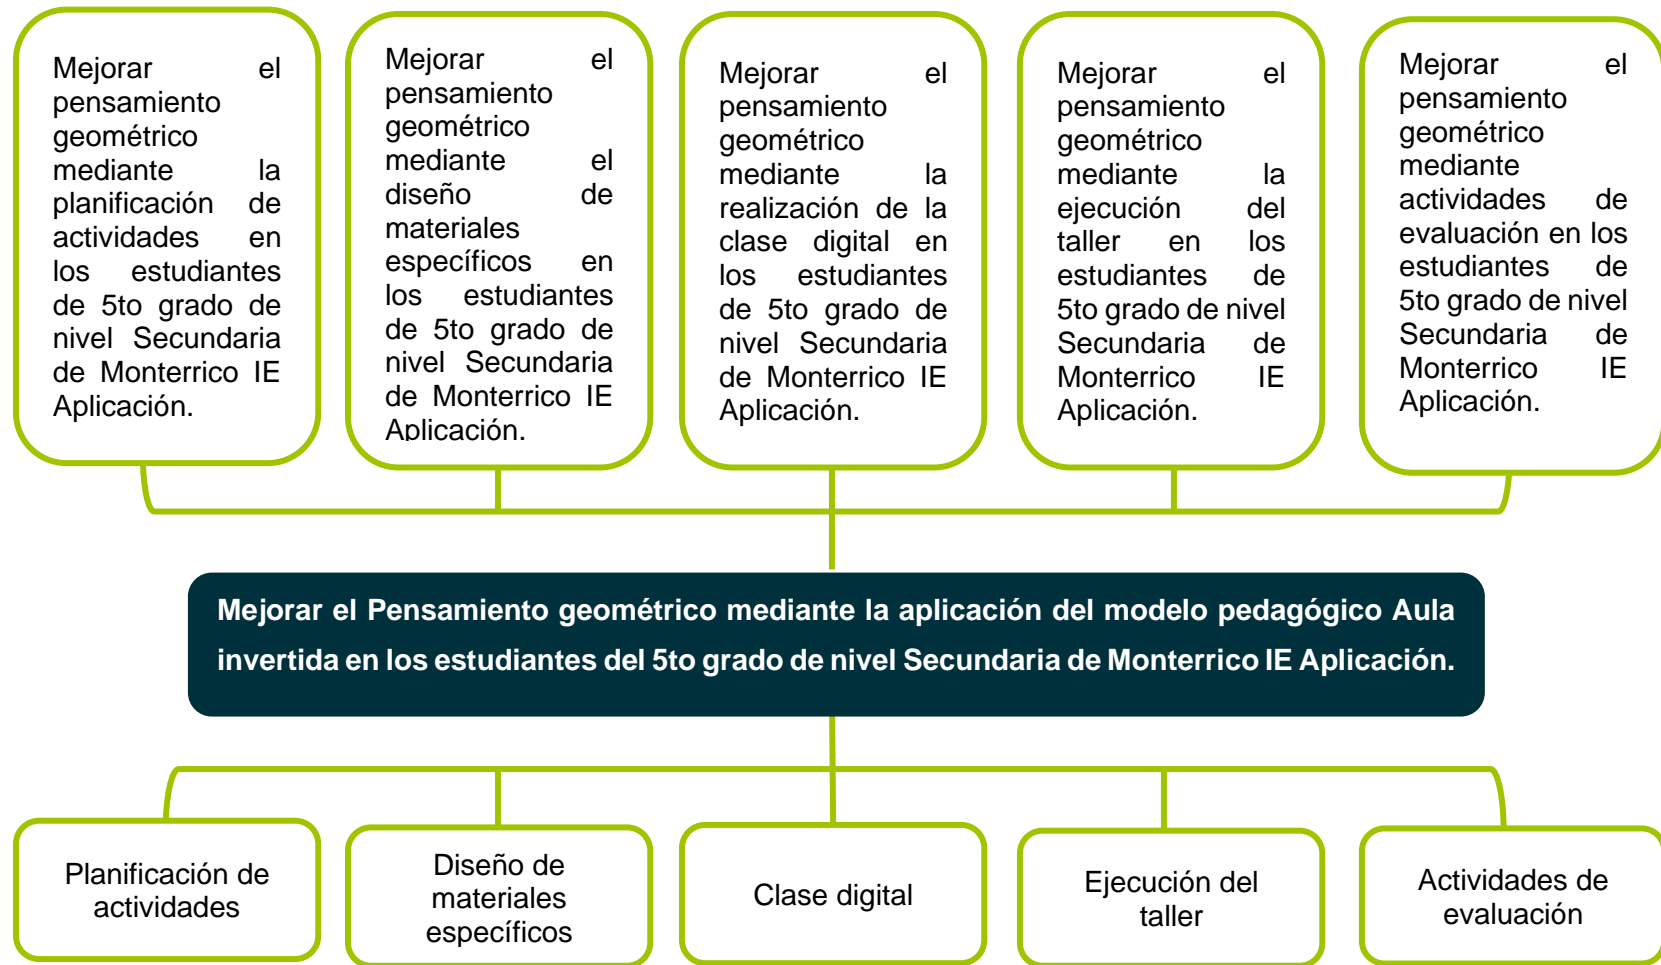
Mejorar el pensamiento geométrico mediante la planificación de actividades en los estudiantes de 5to grado de nivel Secundaria de Monterrico IE Aplicación.

Mejorar el pensamiento geométrico mediante el diseño de materiales específicos en los estudiantes de 5to grado de nivel Secundaria de Monterrico IE Aplicación.

Mejorar el pensamiento geométrico mediante la realización de la clase digital en los estudiantes de 5to grado de nivel Secundaria de Monterrico IE Aplicación.

Mejorar el pensamiento geométrico mediante la ejecución del taller en los estudiantes de 5to grado de nivel Secundaria de Monterrico IE Aplicación.

Mejorar el pensamiento geométrico mediante actividades de evaluación en los estudiantes de 5to grado de nivel Secundaria de Monterrico IE Aplicación.

Mejorar el Pensamiento geométrico mediante la aplicación del modelo pedagógico Aula invertida en los estudiantes del 5to grado de nivel Secundaria de Monterrico IE Aplicación.

Planificación de actividades

Diseño de materiales específicos

Clase digital

Ejecución del taller

Actividades de evaluación